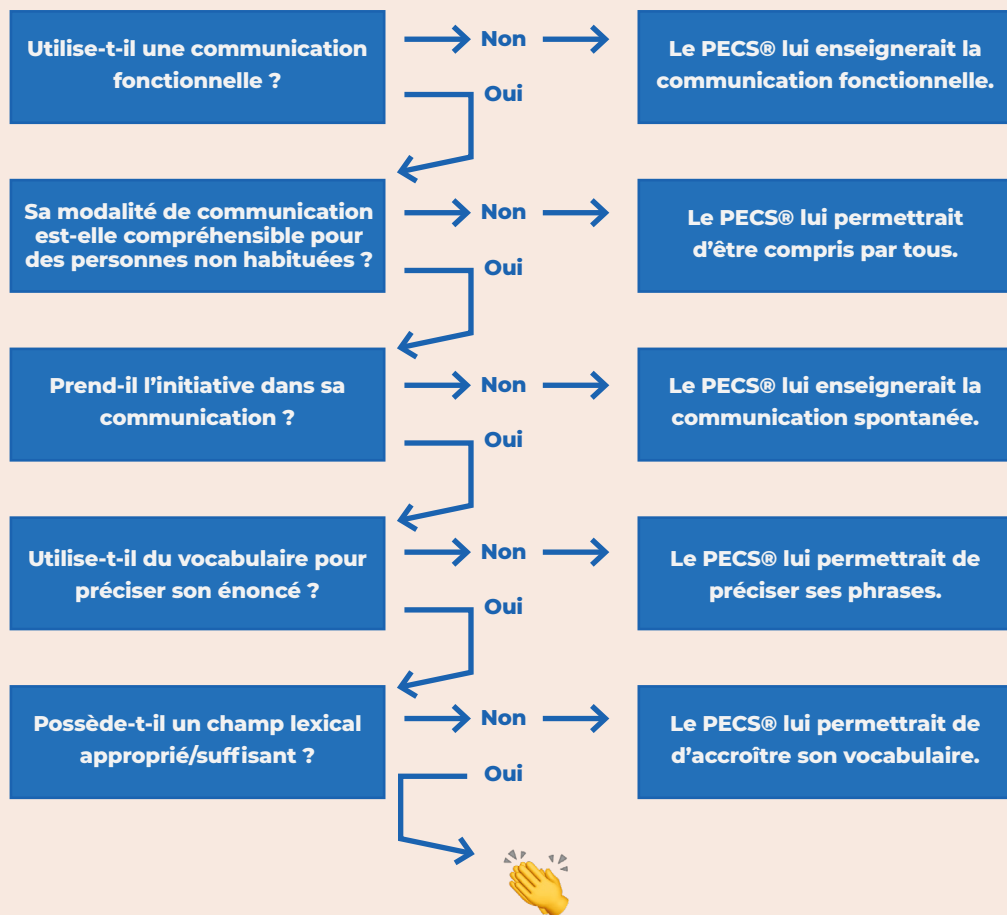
Utilise-t-il une communication fonctionnelle ?

Non

Le PECS® lui enseignerait la communication fonctionnelle.

Oui

Sa modalité de communication est-elle compréhensible pour des personnes non habituées ?

Non

Le PECS® lui permettrait d'être compris par tous.

Oui

Prend-il l'initiative dans sa communication ?

Non

Le PECS® lui enseignerait la communication spontanée.

Oui

Utilise-t-il du vocabulaire pour préciser son énoncé ?

Non

Le PECS® lui permettrait de préciser ses phrases.

Oui

Possède-t-il un champ lexical approprié/suffisant ?

Non

Le PECS® lui permettrait de d'accroître son vocabulaire.

Oui